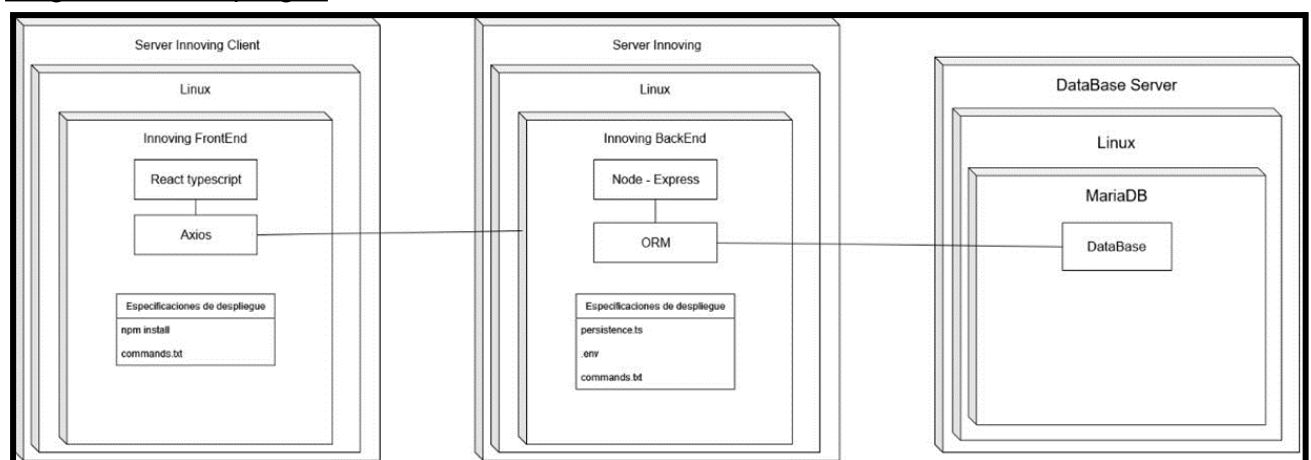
Server Innoving Client

Linux

Innoving FrontEnd

React typescript

Axios

Especificaciones de despliegue

npm install

commands.txt

Server Innoving

Linux

Innoving BackEnd

Node - Express

ORM

Especificaciones de despliegue

persistence.ts

.env

commands.txt

DataBase Server

Linux

MariaDB

DataBase